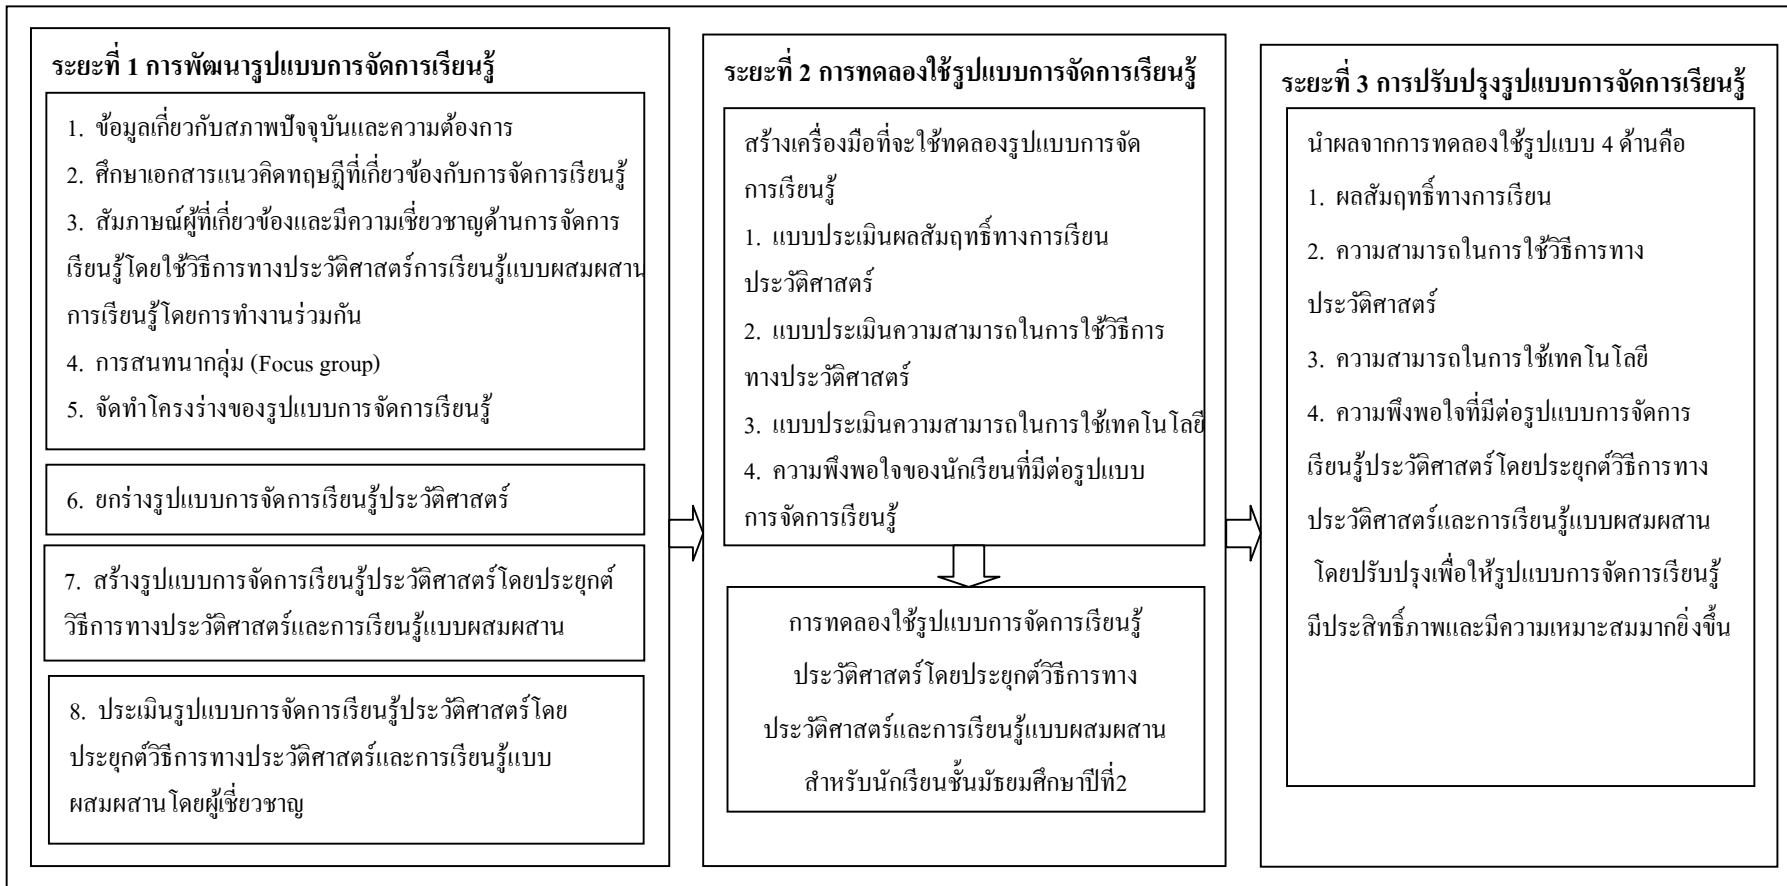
ระยะที่ 1 การพัฒนารูปแบบการจัดการเรียนรู้

1. ข้อมูลเกี่ยวกับสภาพปัจจุบันและความต้องการ
2. ศึกษาเอกสารแนวคิดทฤษฎีที่เกี่ยวข้องกับการจัดการเรียนรู้
3. สัมภาษณ์ผู้ที่เกี่ยวข้องและมีความเชี่ยวชาญด้านการจัดการเรียนรู้โดยใช้วิธีการทางประวัติศาสตร์การเรียนรู้แบบผสมผสานการเรียนรู้โดยการทำงานร่วมกัน
4. การสนทนากลุ่ม (Focus group)
5. จัดทำโครงร่างของรูปแบบการจัดการเรียนรู้

6. ยกร่างรูปแบบการจัดการเรียนรู้ประวัติศาสตร์

7. สร้างรูปแบบการจัดการเรียนรู้ประวัติศาสตร์โดยประยุกต์วิธีการทางประวัติศาสตร์และการเรียนรู้แบบผสมผสาน

8. ประเมินรูปแบบการจัดการเรียนรู้ประวัติศาสตร์โดยประยุกต์วิธีการทางประวัติศาสตร์และการเรียนรู้แบบผสมผสาน โดยผู้เชี่ยวชาญ

ระยะที่ 2 การทดลองใช้รูปแบบการจัดการเรียนรู้

สร้างเครื่องมือที่จะใช้ทดลองรูปแบบการจัดการเรียนรู้
1. แบบประเมินผลสัมฤทธิ์ทางการเรียนประวัติศาสตร์
2. แบบประเมินความสามารถในการใช้วิธีการทางประวัติศาสตร์
3. แบบประเมินความสามารถในการใช้เทคโนโลยี
4. ความพึงพอใจของนักเรียนที่มีต่อรูปแบบการจัดการเรียนรู้

การทดลองใช้รูปแบบการจัดการเรียนรู้ประวัติศาสตร์โดยประยุกต์วิธีการทางประวัติศาสตร์และการเรียนรู้แบบผสมผสาน สำหรับนักเรียนชั้นมัธยมศึกษาปีที่2

ระยะที่ 3 การปรับปรุงรูปแบบการจัดการเรียนรู้

นำผลจากการทดลองใช้รูปแบบ 4 ด้านคือ
1. ผลสัมฤทธิ์ทางการเรียน
2. ความสามารถในการใช้วิธีการทางประวัติศาสตร์
3. ความสามารถในการใช้เทคโนโลยี
4. ความพึงพอใจที่มีต่อรูปแบบการจัดการเรียนรู้ประวัติศาสตร์โดยประยุกต์วิธีการทางประวัติศาสตร์และการเรียนรู้แบบผสมผสาน โดยปรับปรุงเพื่อให้รูปแบบการจัดการเรียนรู้มีประสิทธิ์ภาพและมีความเหมาะสมมากยิ่งขึ้น